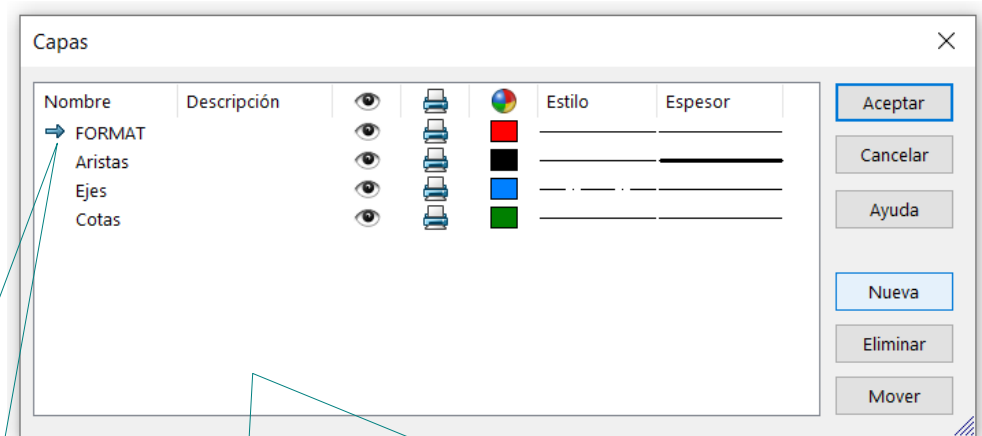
Capas

| Nombre | Descripción | | | | Estilo | Espesor |
|---|---|---|---|---|---|---|
| FORMAT | | | | | | |
| Aristas | | | | | | |
| Ejes | | | | | | |
| Cotas | | | | | | |

Aceptar
Cancelar
Ayuda
Nueva
Eliminar
Mover